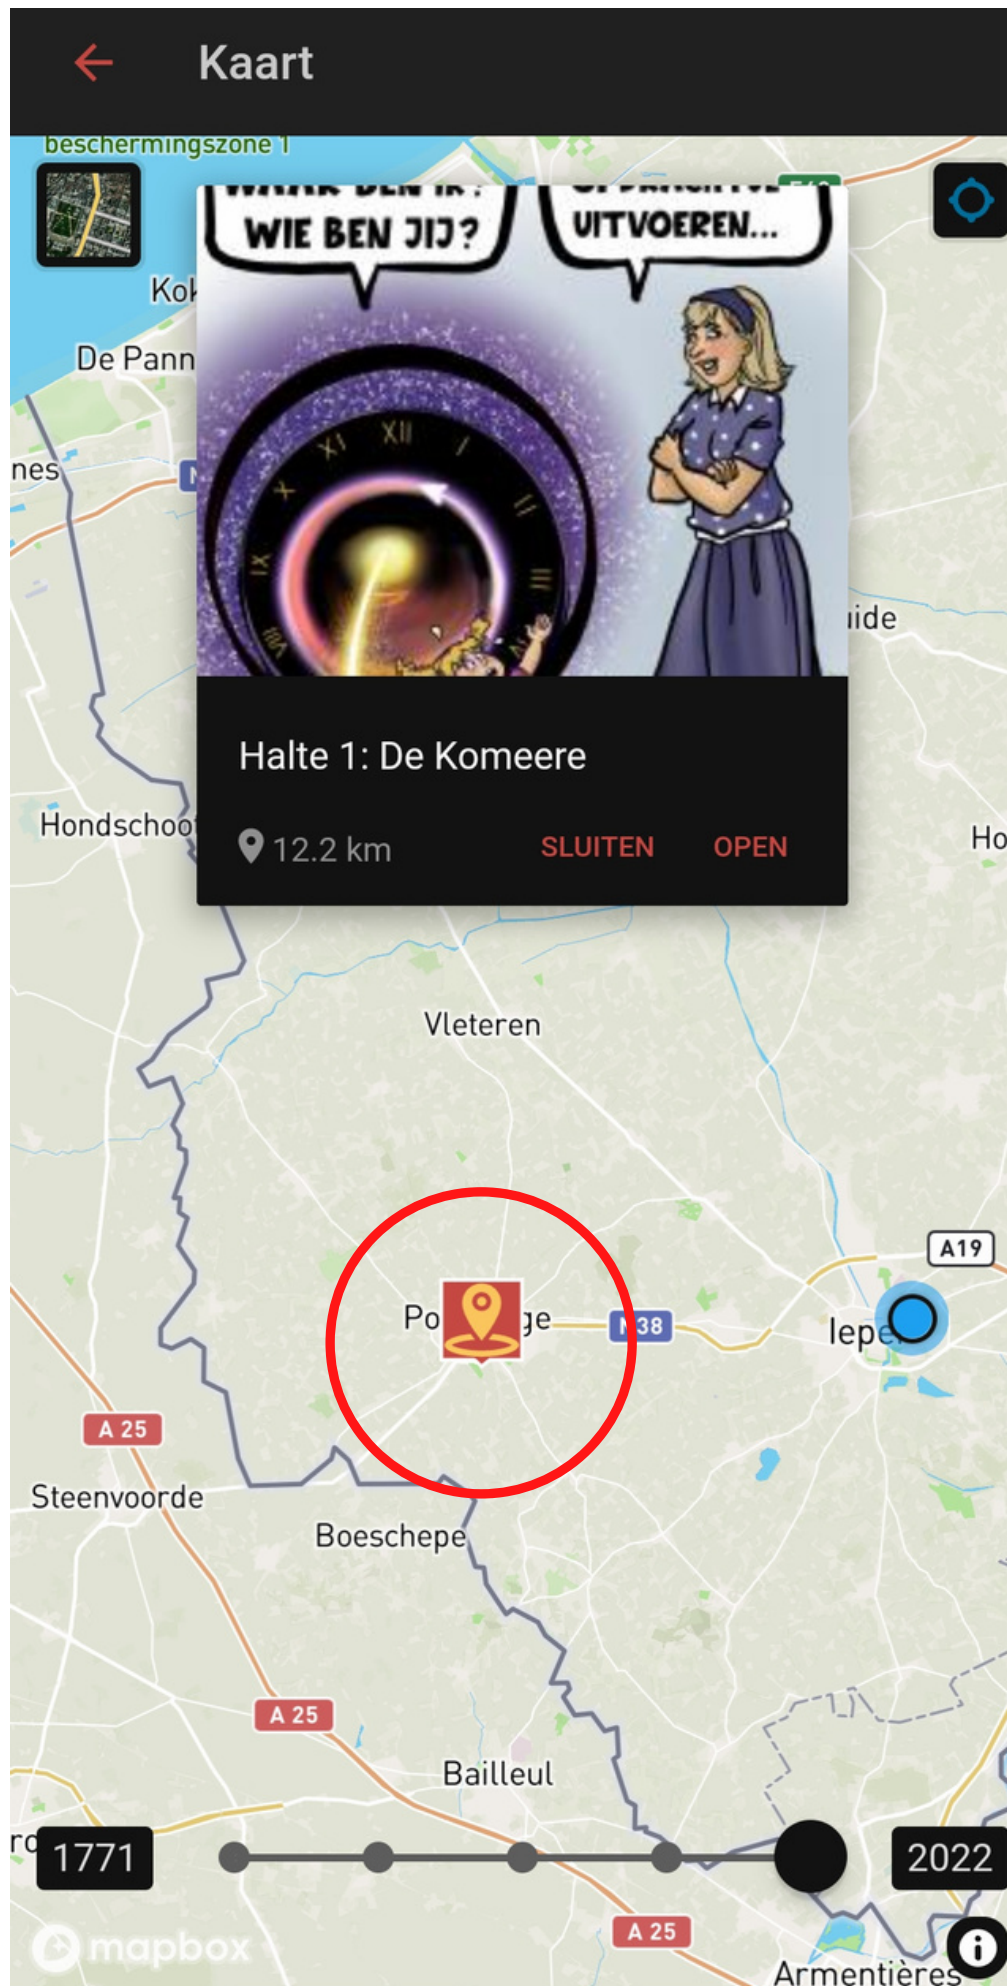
Kaart

beschermingszone 1

Kok

De Pann

nes

WIE BEN JIJ?

UITVOEREN...

XI XII I II III IIII V VII VIII IX X

Halte 1: De Komeere

12.2 km

SLUITEN

OPEN

ide

Hondschoo

Ho

Vleteren

A19

Po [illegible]ge

N38

Iepe

A 25

Steenvoorde

Boeschepe

A 25

Bailleul

1771

2022

A 25

mapbox

Armentières